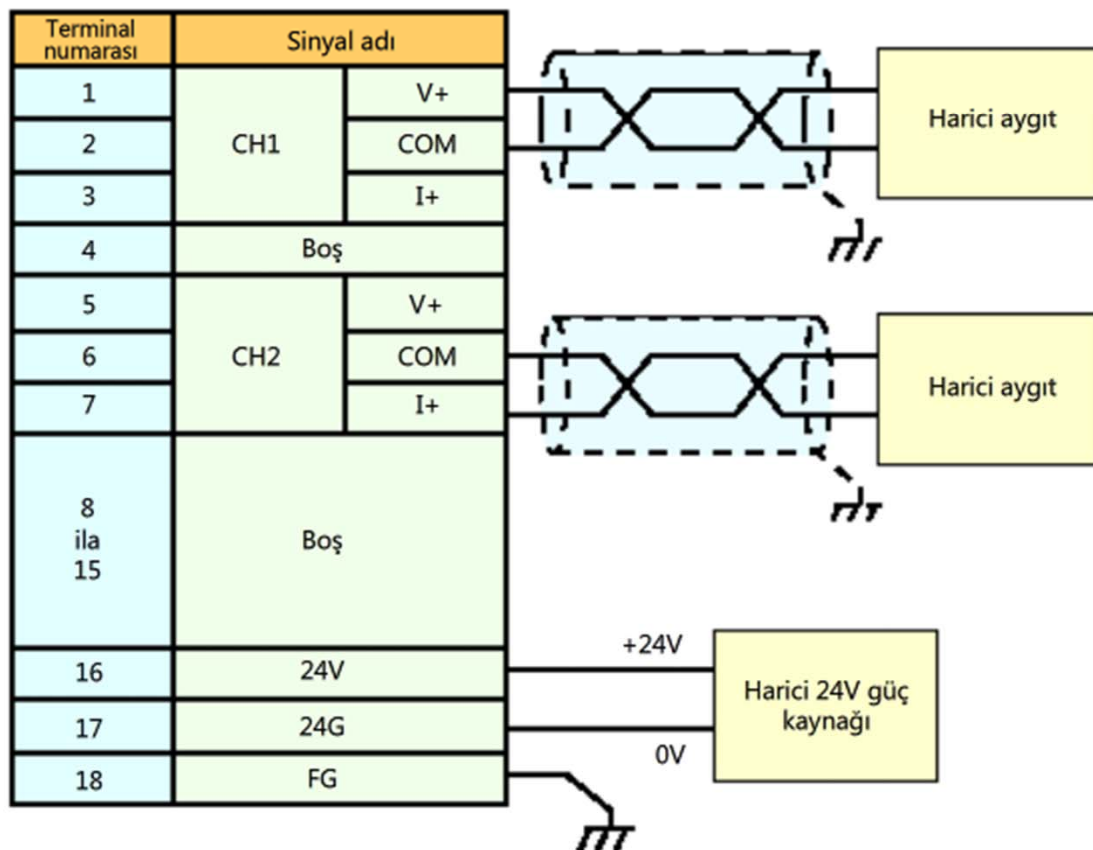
| Terminal numarası | Sinyal adı | |
|---|---|---|
| 1 | CH1 | V+ |
| 2 | | COM |
| 3 | | I+ |
| 4 | Boş | |
| 5 | CH2 | V+ |
| 6 | | COM |
| 7 | | I+ |
| 8 ila 15 | Boş | |
| 16 | 24V | |
| 17 | 24G | |
| 18 | FG | |

Harici aygıt

Harici aygıt

+24V

0V

Harici 24V güç kaynağı